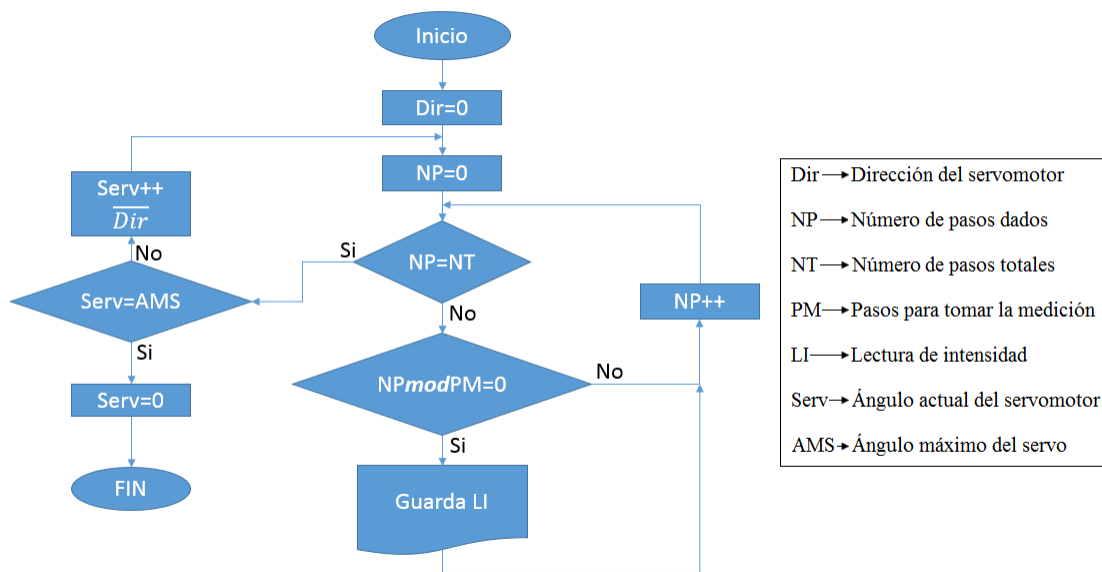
Inicio

Dir=0

NP=0

Serv++
$\overline{Dir}$

No

Si

NP=NT

Serv=AMS

No

NP++

Si

NP***mod***PM=0

No

Serv=0

Si

FIN

Guarda LI

Dir → Dirección del servomotor

NP → Número de pasos dados

NT → Número de pasos totales

PM → Pasos para tomar la medición

LI → Lectura de intensidad

Serv → Ángulo actual del servomotor

AMS → Ángulo máximo del servo